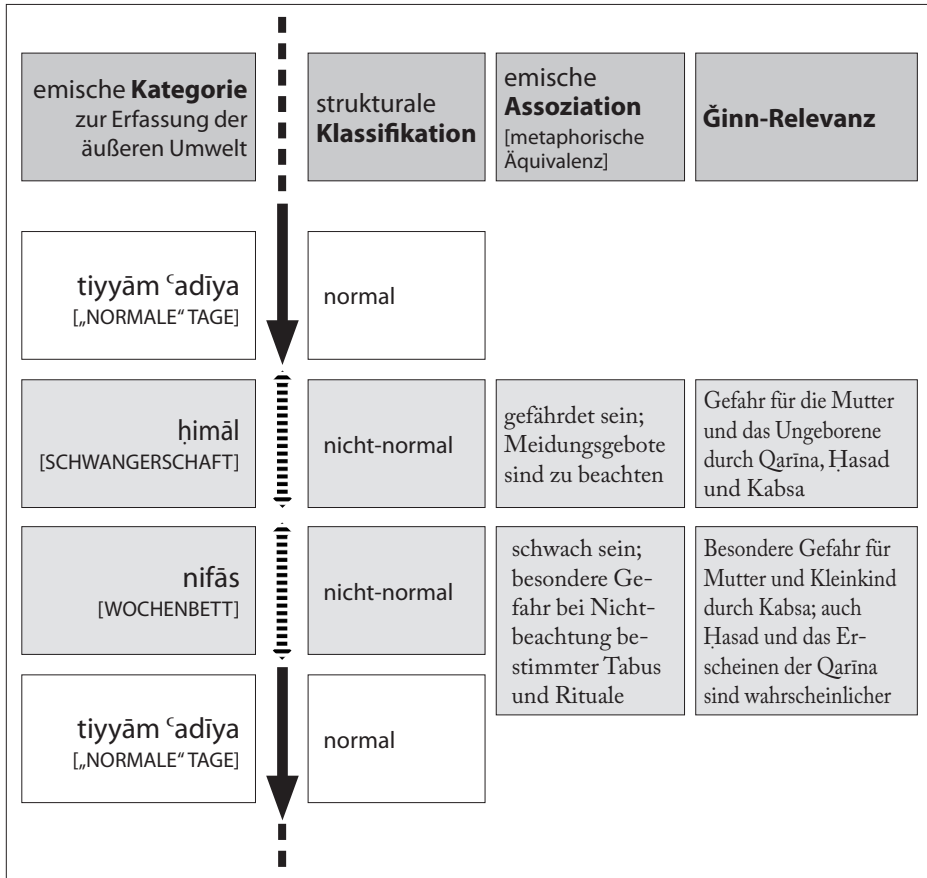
| emische **Kategorie** zur Erfassung der äußeren Umwelt | strukturale **Klassifikation** | emische **Assoziation** [metaphorische Äquivalenz] | **Ğinn-Relevanz** |
|---|---|---|---|
| tiyyām ᶜadīya [„NORMALE" TAGE] | normal | | |
| ḥimāl [SCHWANGERSCHAFT] | nicht-normal | gefährdet sein; Meidungsgebote sind zu beachten | Gefahr für die Mutter und das Ungeborene durch Qarīna, Ḥasad und Kabsa |
| nifās [WOCHENBETT] | nicht-normal | schwach sein; besondere Gefahr bei Nichtbeachtung bestimmter Tabus und Rituale | Besondere Gefahr für Mutter und Kleinkind durch Kabsa; auch Ḥasad und das Erscheinen der Qarīna sind wahrscheinlicher |
| tiyyām ᶜadīya [„NORMALE" TAGE] | normal | | |